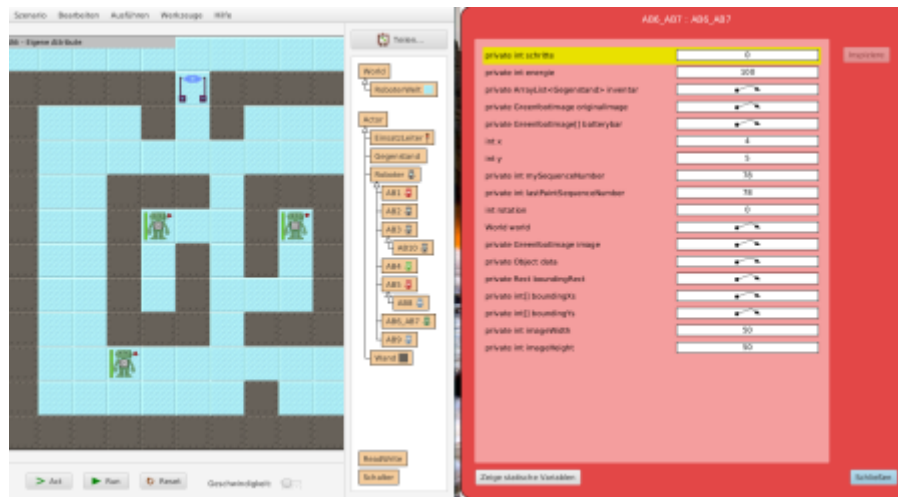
Scenario Bearbeiten Ausführen Werkzeuge Hilfe

B6 - Eigene Attribute

Teilen...

World
RoboterWelt

Actor
Einsatzleiter
Gegenstand
Roboter
AB1
AB2
AB3
AB10
AB4
AB5
AB8
AB6_AB7
AB9
Wand

Akt Run Reset Geschwindigkeit:

Neuer Roboter
Schalter

AB6_AB7 : AB6_AB7

| | |
|---|---|
| private int schritte | 0 |
| private int energie | 100 |
| private ArrayList<Gegenstand> inventar | |
| private GreenfootImage originalImage | |
| private GreenfootImage[] batterybar | |
| int x | 4 |
| int y | 5 |
| private int mySequenceNumber | 35 |
| private int lastPaintSequenceNumber | 78 |
| int rotation | 0 |
| World world | |
| private GreenfootImage image | |
| private Object data | |
| private Rect boundingRect | |
| private int[] boundingXs | |
| private int[] boundingYs | |
| private int imageWidth | 50 |
| private int imageHeight | 50 |

Inspizieren

Zeige statische Variablen

Schließen